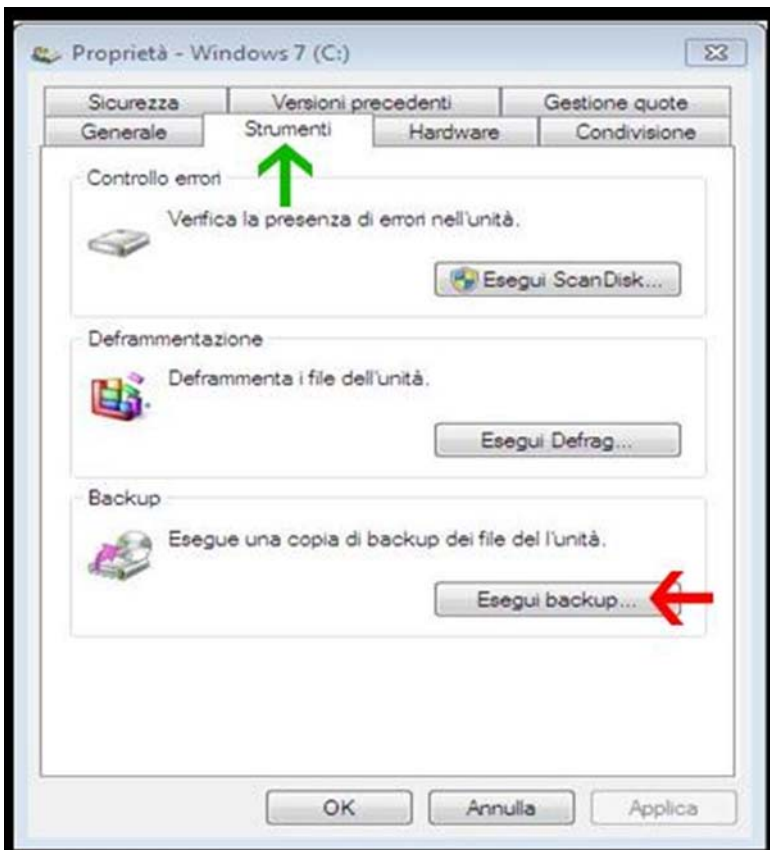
Proprietà - Windows 7 (C:)

Sicurezza
Versioni precedenti
Gestione quote
Generale
Strumenti
Hardware
Condivisione

Controllo errori
Verifica la presenza di errori nell'unità.
Esegui ScanDisk...

Deframmentazione
Deframmenta i file dell'unità.
Esegui Defrag...

Backup
Esegue una copia di backup dei file del l'unità.
Esegui backup...

OK
Annulla
Applica